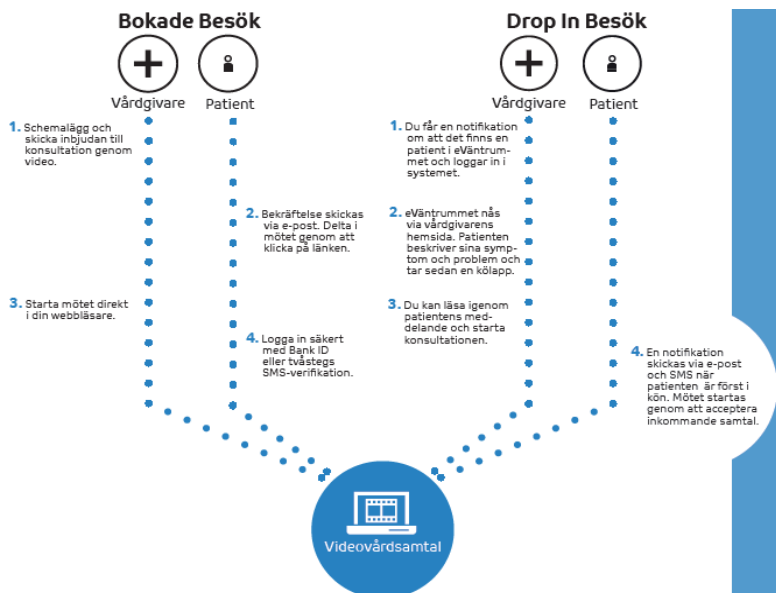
Bokade Besök

Vårdgivare

Patient

1. Schemalägg och skicka inbjudan till konsultation genom video.

2. Bekräftelse skickas via e-post. Delta i mötet genom att klicka på länken.

3. Starta mötet direkt i din webbläsare.

4. Logga in säkert med Bank ID eller tvåstegs SMS-verifikation.

Drop In Besök

Vårdgivare

Patient

1. Du får en notifikation om att det finns en patient i eVäntrummet och loggar in i systemet.

2. eVäntrummet nås via vårdgivarens hemsida. Patienten beskriver sina symptom och problem och tar sedan en kölapp.

3. Du kan läsa igenom patientens meddelande och starta konsultationen.

4. En notifikation skickas via e-post och SMS när patienten är först i kön. Mötet startas genom att acceptera inkommande samtal.

Videovårdsamtal